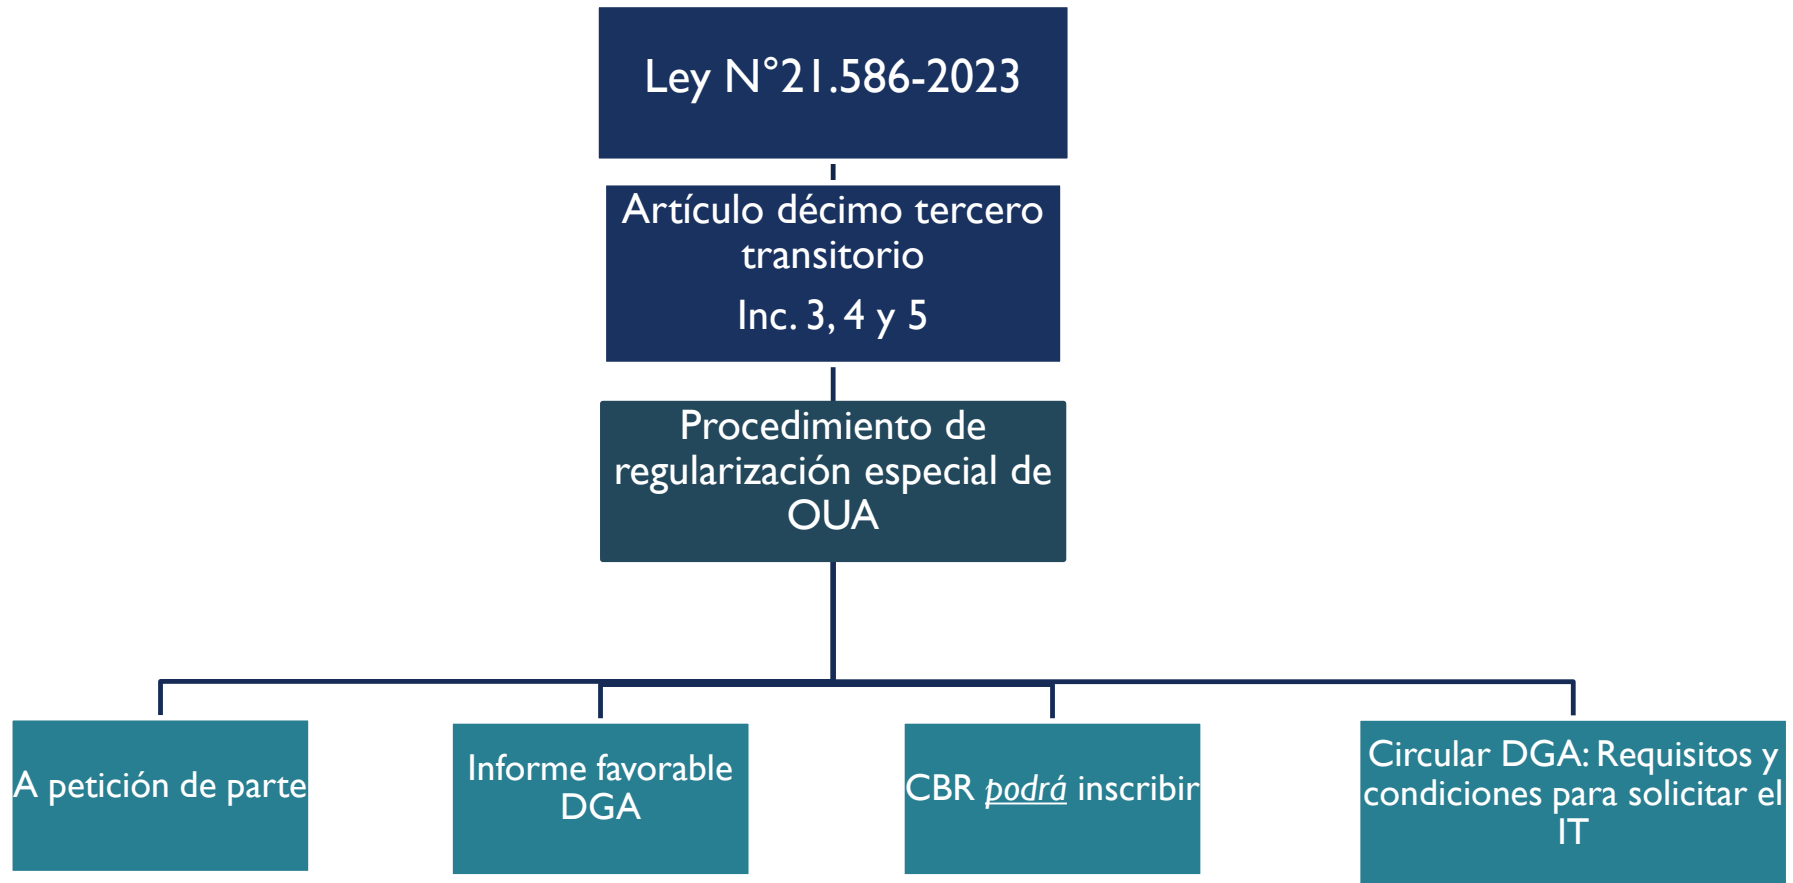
Ley N°21.586-2023

Artículo décimo tercero transitorio

Inc. 3, 4 y 5

Procedimiento de regularización especial de OUA

A petición de parte

Informe favorable DGA

CBR podrá inscribir

Circular DGA: Requisitos y condiciones para solicitar el IT